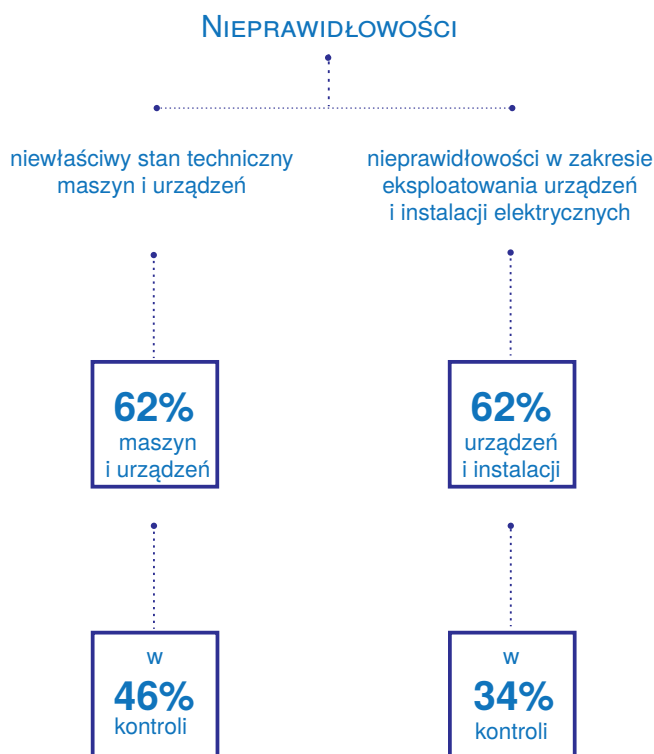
NIEPRAWIDŁOWOŚCI

niewłaściwy stan techniczny maszyn i urządzeń

nieprawidłowości w zakresie eksploatowania urządzeń i instalacji elektrycznych

62% maszyn i urządzeń

62% urządzeń i instalacji

w 46% kontroli

w 34% kontroli